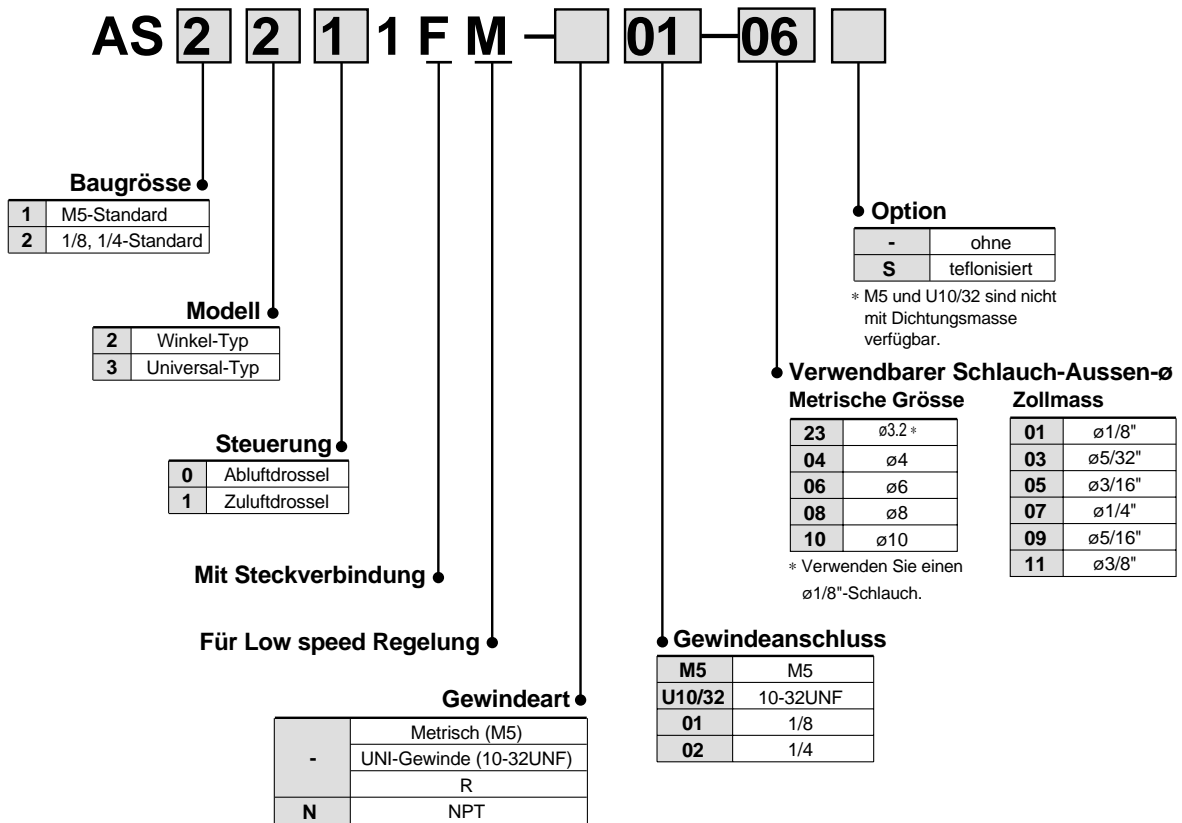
AS 2 2 1 1 F M – 01 – 06

Baugrösse

| 1 | M5-Standard |
|---|---|
| 2 | 1/8, 1/4-Standard |

Modell

| 2 | Winkel-Typ |
|---|---|
| 3 | Universal-Typ |

Steuerung

| 0 | Abluftdrossel |
|---|---|
| 1 | Zuluftdrossel |

Mit Steckverbindung

Für Low speed Regelung

Gewindeart

| - | Metrisch (M5) |
|---|---|
| - | UNI-Gewinde (10-32UNF) |
| - | R |
| N | NPT |

Option

| - | ohne |
|---|---|
| S | teflonisiert |

* M5 und U10/32 sind nicht mit Dichtungsmasse verfügbar.

Verwendbarer Schlauch-Aussen-ø

Metrische Grösse

| 23 | ø3.2 * |
|---|---|
| 04 | ø4 |
| 06 | ø6 |
| 08 | ø8 |
| 10 | ø10 |

* Verwenden Sie einen ø1/8"-Schlauch.

Zollmass

| 01 | ø1/8" |
|---|---|
| 03 | ø5/32" |
| 05 | ø3/16" |
| 07 | ø1/4" |
| 09 | ø5/16" |
| 11 | ø3/8" |

Gewindeanschluss

| M5 | M5 |
|---|---|
| U10/32 | 10-32UNF |
| 01 | 1/8 |
| 02 | 1/4 |